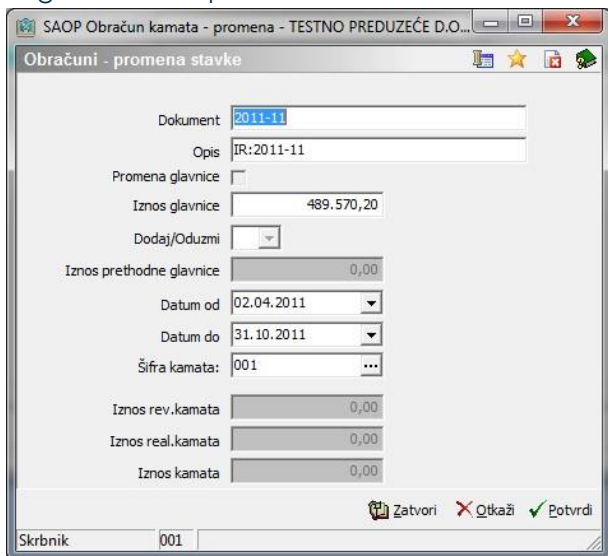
SAOP Obračun kamata - promena - TESTNO PREDUZEĆE D.O...

Obračuni - promena stavke

Dokument 2011-11

Opis IR:2011-11

Promena glavnice

Iznos glavnice 489.570,20

Dodaj/Oduzmi

Iznos prethodne glavnice 0,00

Datum od 02.04.2011

Datum do 31.10.2011

Šifra kamata: 001

Iznos rev.kamata 0,00

Iznos real.kamata 0,00

Iznos kamata 0,00

Zatvori Otkaži Potvrdi

Skrbnik 001